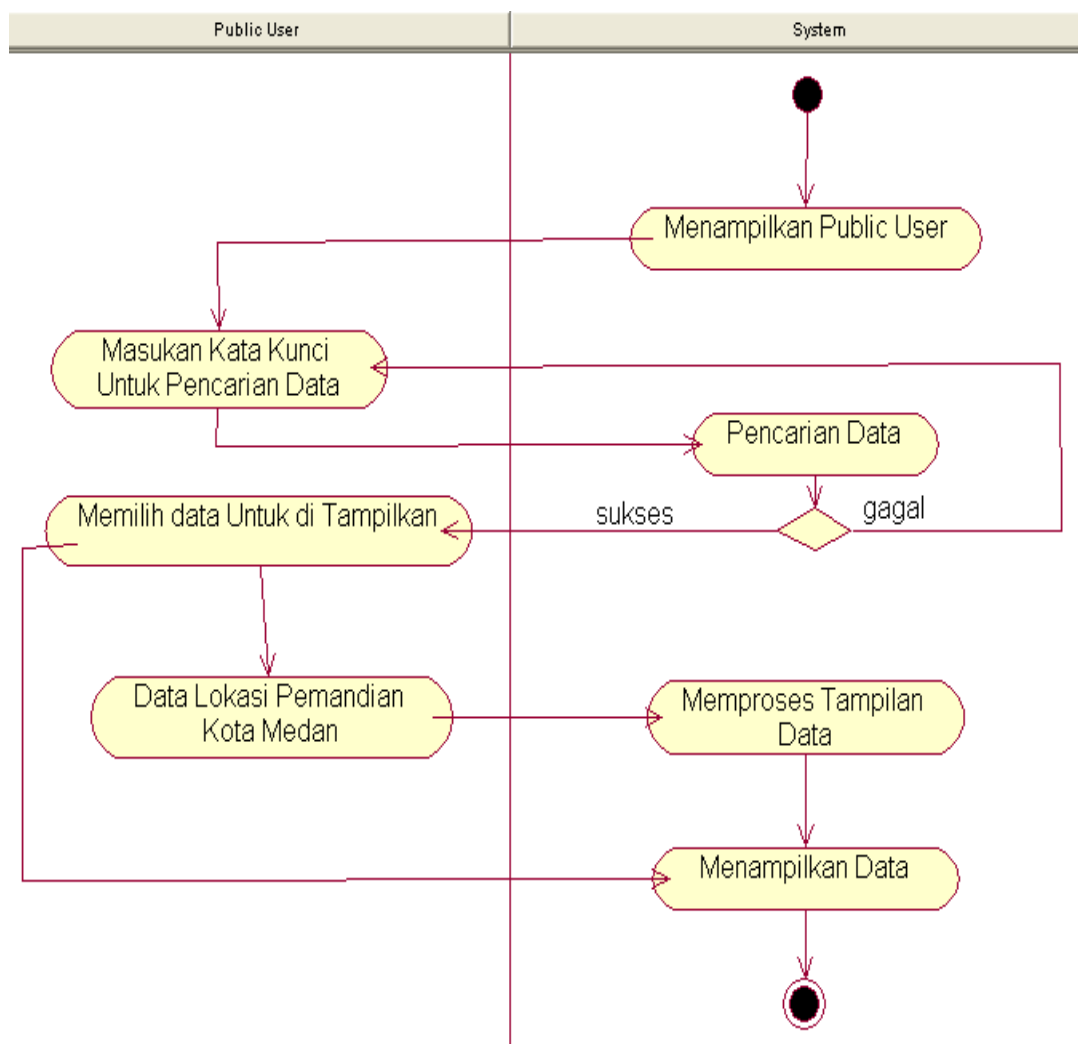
Public User

System

Menampilkan Public User

Masukan Kata Kunci Untuk Pencarian Data

Pencarian Data

Memilih data Untuk di Tampilkan

sukses

gagal

Data Lokasi Pemandian Kota Medan

Memproses Tampilan Data

Menampilkan Data